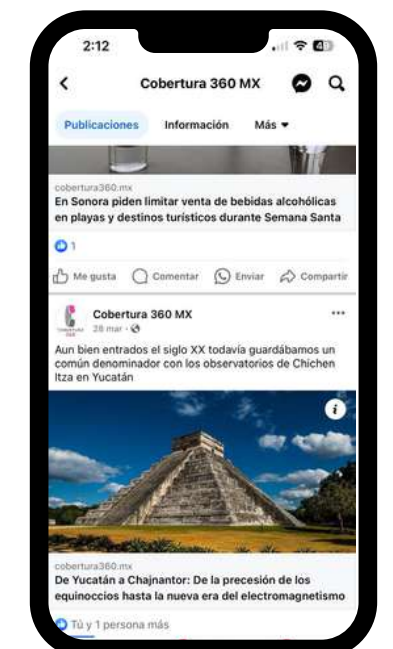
2:12

Cobertura 360 MX

Publicaciones Información Más

cobertura360.mx
En Sonora piden limitar venta de bebidas alcohólicas en playas y destinos turísticos durante Semana Santa

1

Me gusta Comentar Enviar Compartir

Cobertura 360 MX
28 mar

Aun bien entrados el siglo XX todavía guardábamos un común denominador con los observatorios de Chichen Itza en Yucatán

cobertura360.mx
De Yucatán a Chajnantor: De la precesión de los equinoccios hasta la nueva era del electromagnetismo

Tú y 1 persona más